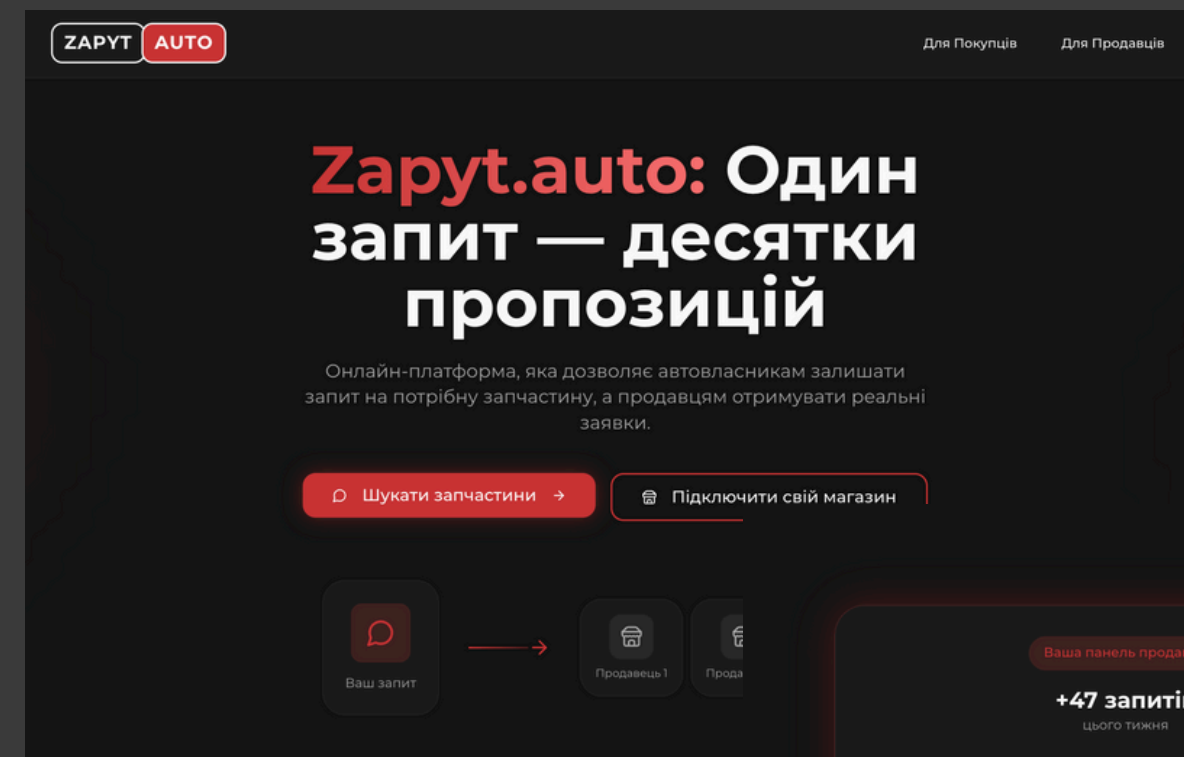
ZAPYT AUTO

Для Покупців Для Продавців

Zapyt.auto: Один запит — десятки пропозицій

Онлайн-платформа, яка дозволяє автовласникам залишати запит на потрібну запчастину, а продавцям отримувати реальні заявки.

Шукати запчастини →

Підключити свій магазин

Ваш запит

Продавець 1

Прода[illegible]

Ваша панель прода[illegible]

+47 запиті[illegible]

цього тижня